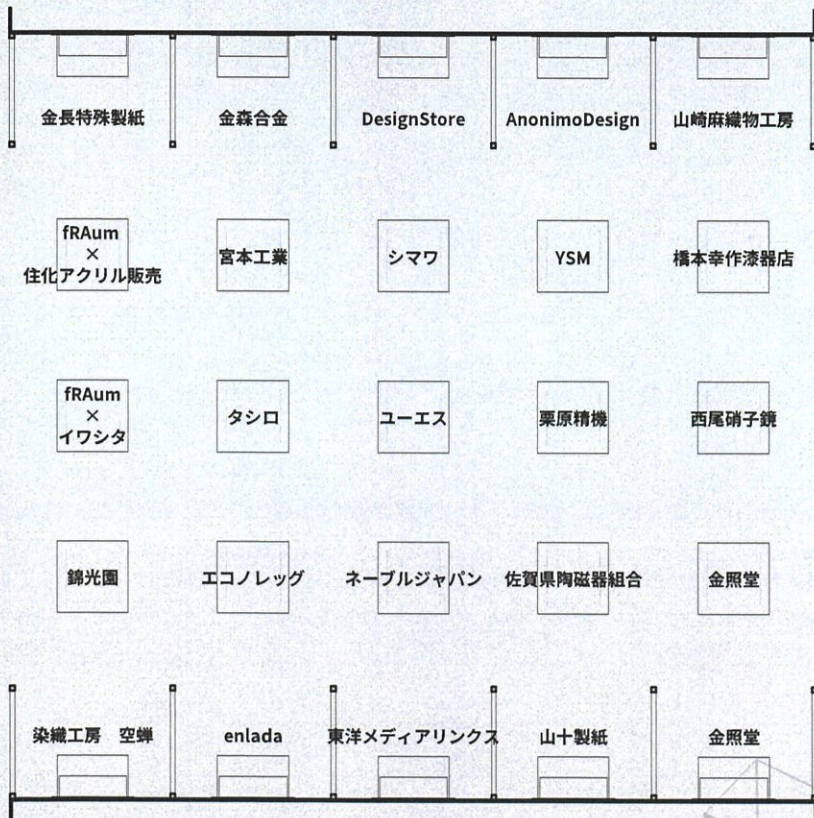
金長特殊製紙

金森合金

DesignStore

AnonimoDesign

山崎麻織物工房

fRAum × 住化アクリル販売

宮本工業

シマワ

YSM

橋本幸作漆器店

fRAum × イワシタ

タシロ

ユーエス

栗原精機

西尾硝子鏡

錦光園

エコノレッグ

ネーブルジャパン

佐賀県陶磁器組合

金照堂

染織工房　空蝉

enlada

東洋メディアリンクス

山十製紙

金照堂